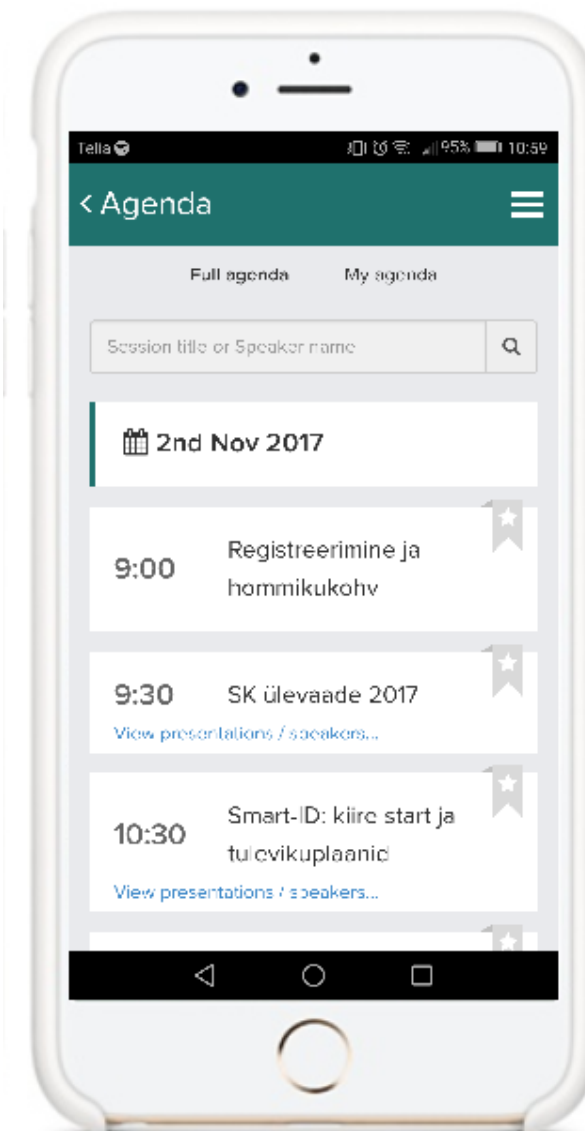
Telia

95% 10:59

< Agenda

Full agenda

My agenda

Session title or Speaker name

2nd Nov 2017

9:00 Registreerimine ja hommikukohv

9:30 SK ülevaade 2017

View presentations / speakers...

10:30 Smart-ID: kiire start ja tulevikuplaanid

View presentations / speakers...